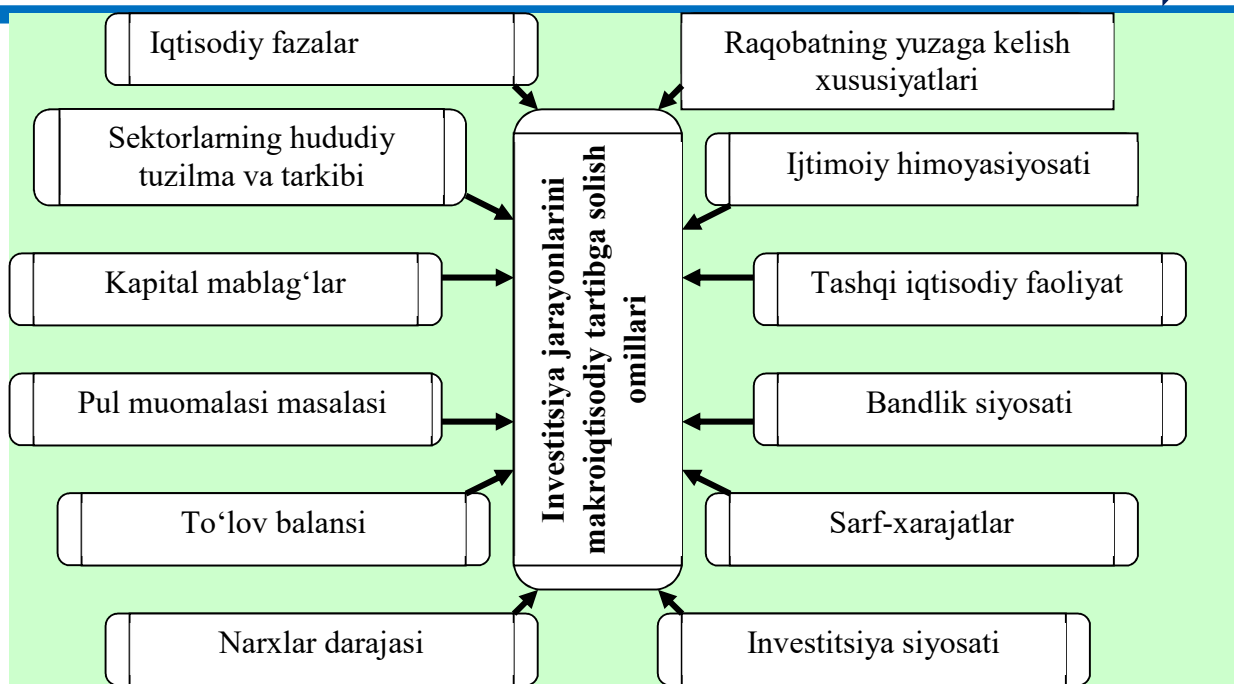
Iqtisodiy fazalar

Raqobatning yuzaga kelish xususiyatlari

Sektorlarning hududiy tuzilma va tarkibi

Ijtimoiy himoyasiyosati

Kapital mablag‘lar

Tashqi iqtisodiy faoliyat

Pul muomalasi masalasi

Bandlik siyosati

To‘lov balansi

Sarf-xarajatlar

Narxlar darajasi

Investitsiya siyosati

Investitsiya jarayonlarini makroiqtisodiy tartibga solish omillari